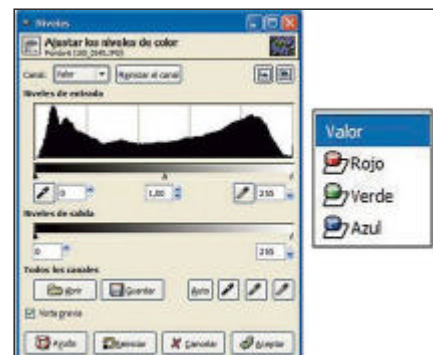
Niveles

Ajustar los niveles de color
Pentax1100_2045.JPG

Canal: Valor
Reiniciar el canal

Niveles de entrada

0
1,00
255

Niveles de salida

0
255

Todos los canales

Abrir
Guardar
Auto

Vista previa

Ayuda
Reiniciar
Cancelar
Aceptar

Valor
Rojo
Verde
Azul